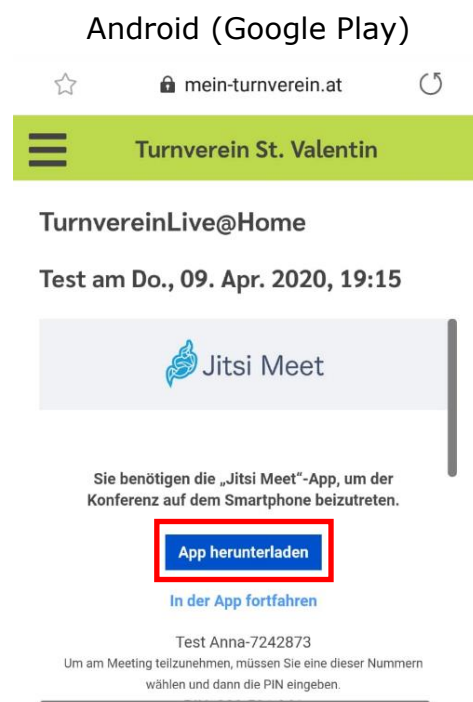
Android (Google Play)

mein-turnverein.at

Turnverein St. Valentin

TurnvereinLive@Home

Test am Do., 09. Apr. 2020, 19:15

Jitsi Meet

Sie benötigen die „Jitsi Meet"-App, um der Konferenz auf dem Smartphone beizutreten.

App herunterladen

In der App fortfahren

Test Anna-7242873

Um am Meeting teilzunehmen, müssen Sie eine dieser Nummern wählen und dann die PIN eingeben.